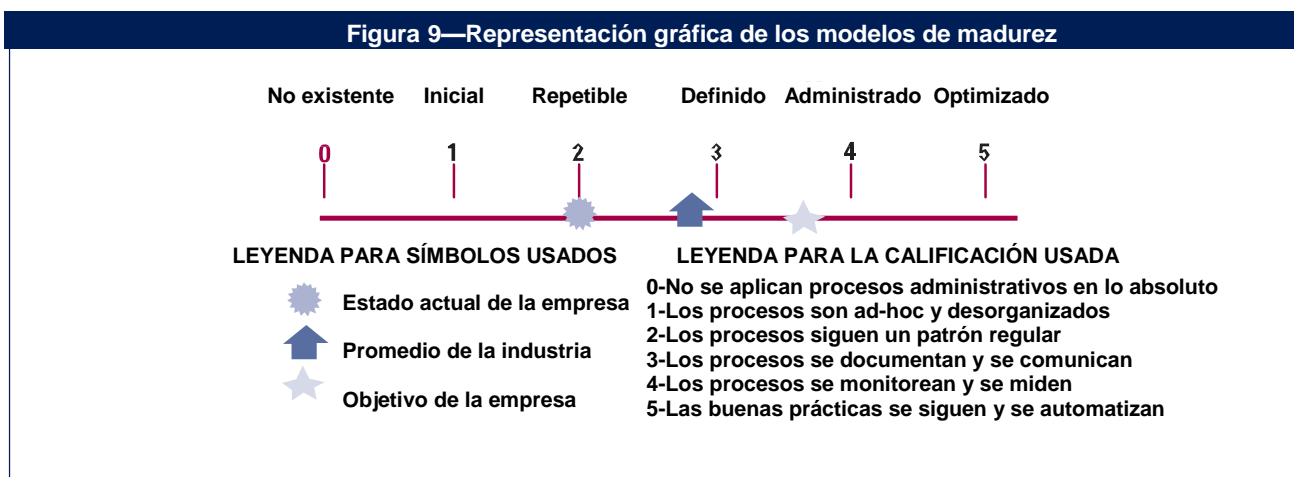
Figura 9—Representación gráfica de los modelos de madurez

No existente Inicial Repetible Definido Administrado Optimizado

0 1 2 3 4 5

LEYENDA PARA SÍMBOLOS USADOS

Estado actual de la empresa

Promedio de la industria

Objetivo de la empresa

LEYENDA PARA LA CALIFICACIÓN USADA

0-No se aplican procesos administrativos en lo absoluto
1-Los procesos son ad-hoc y desorganizados
2-Los procesos siguen un patrón regular
3-Los procesos se documentan y se comunican
4-Los procesos se monitorean y se miden
5-Las buenas prácticas se siguen y se automatizan